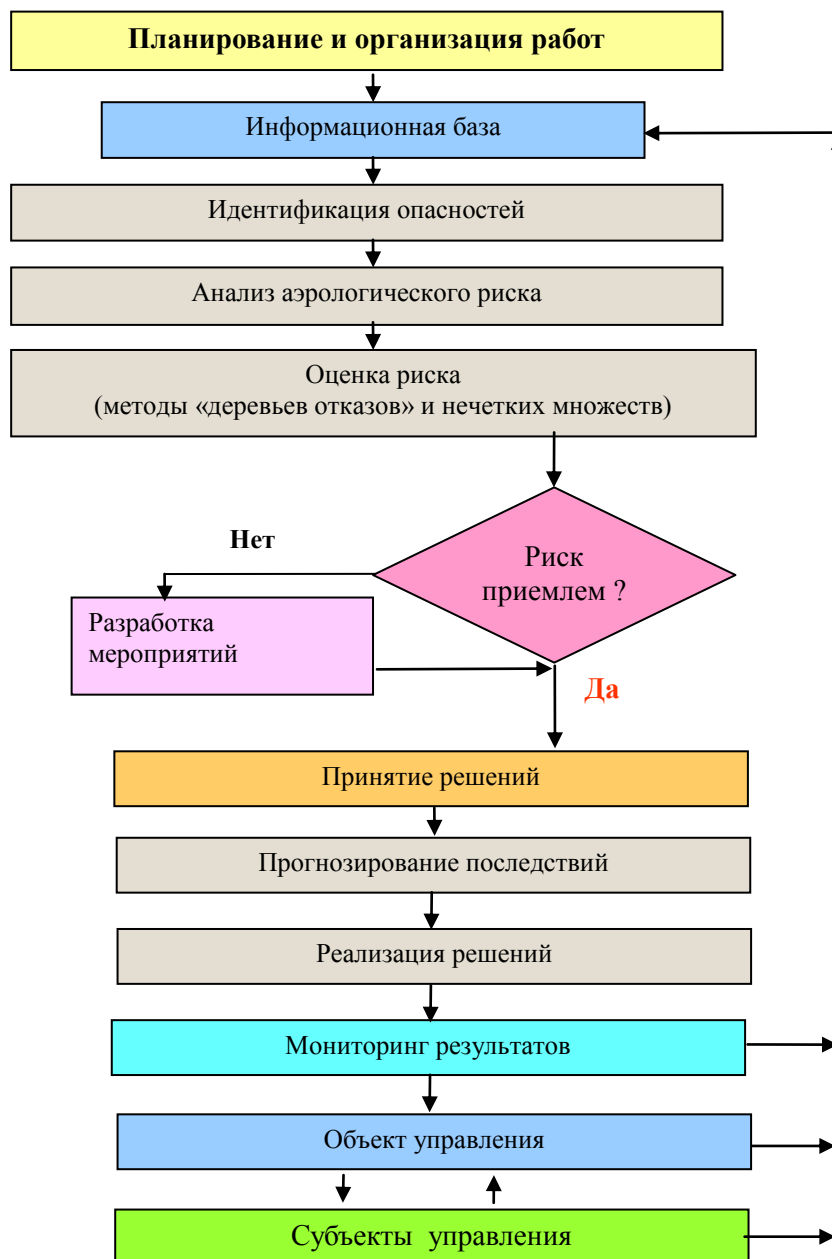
Планирование и организация работ

Информационная база

Идентификация опасностей

Анализ аэрологического риска

Оценка риска
(методы «деревьев отказов» и нечетких множеств)

Нет

Риск приемлем ?

Разработка мероприятий

Да

Принятие решений

Прогнозирование последствий

Реализация решений

Мониторинг результатов

Объект управления

Субъекты управления